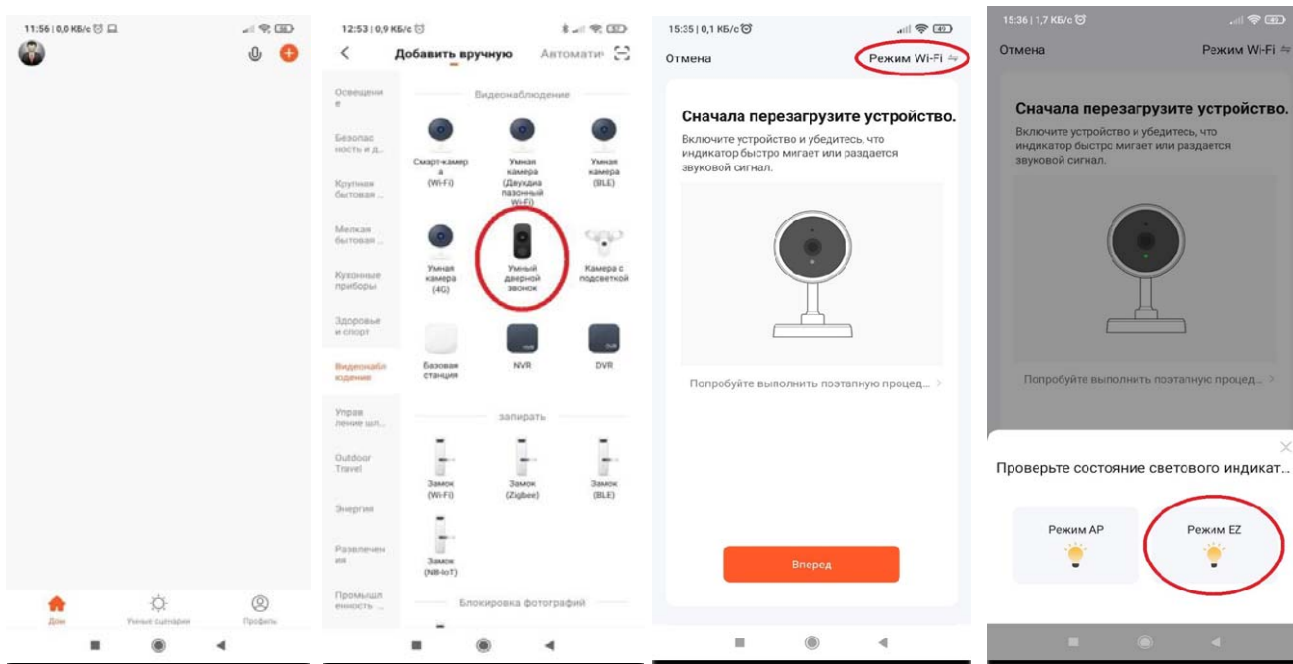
11:56 | 0,0 КБ/с

Дом
Умные сценарии
Профиль

12:53 | 0,9 КБ/с

Добавить вручную
Автомати

Освещение
Безопасность и д...
Крупная бытовая ...
Мелкая бытовая ...
Кухонные приборы
Здоровье и спорт
Видеонаблюдение
Управление ш...
Outdoor Travel
Энергия
Развлечения
Промышленность ...

Видеонаблюдение

Смарт-камера (Wi-Fi)
Умная камера (Двухдиапазонный Wi-Fi)
Умная камера (BLE)
Умная камера (4G)
Умный дверной звонок
Камера с подсветкой
Базовая станция
NVR
DVR

запирать

Замок (Wi-Fi)
Замок (Zigbee)
Замок (BLE)
Замок (NB-IoT)

Блокировка фотографий

15:35 | 0,1 КБ/с

Отмена
Режим Wi-Fi

Сначала перезагрузите устройство.
Включите устройство и убедитесь, что индикатор быстро мигает или раздается звуковой сигнал.

Попробуйте выполнить поэтапную процед...

Вперед

15:36 | 1,7 КБ/с

Отмена
Режим Wi-Fi

Сначала перезагрузите устройство.
Включите устройство и убедитесь, что индикатор быстро мигает или раздается звуковой сигнал.

Попробуйте выполнить поэтапную процед...

Проверьте состояние светового индикат...

Режим AP
Режим EZ